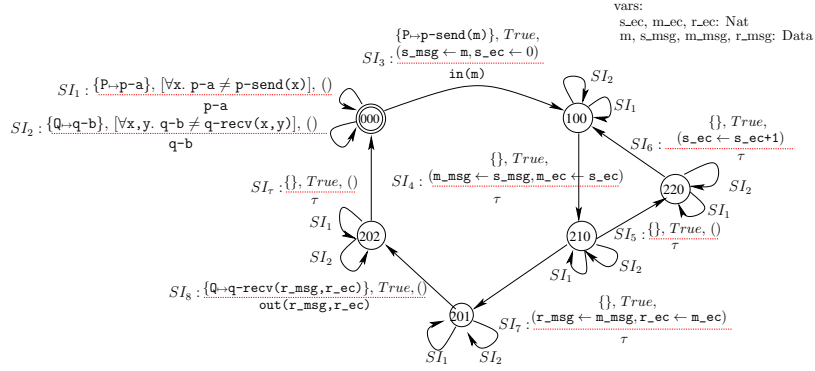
vars:
s_ec, m_ec, r_ec: Nat
m, s_msg, m_msg, r_msg: Data

$SI_3$ : {P↦p-send(m)}, $True$, (s_msg ← m, s_ec ← 0)
in(m)

$SI_1$ : {P↦p-a}, [∀x. p-a ≠ p-send(x)], ()
p-a
$SI_2$ : {Q↦q-b}, [∀x,y. q-b ≠ q-recv(x,y)], ()
q-b

000

100

$SI_2$

$SI_1$

$SI_6$ : {}, $True$, (s_ec ← s_ec+1)
$\tau$

$SI_4$ : {}, $True$, (m_msg ← s_msg, m_ec ← s_ec)
$\tau$

220

$SI_2$

$SI_1$

$SI_\tau$ : {}, $True$, ()
$\tau$

$SI_1$

202

$SI_2$

210

$SI_5$ : {}, $True$, ()
$\tau$

$SI_1$

$SI_2$

$SI_8$ : {Q↦q-recv(r_msg,r_ec)}, $True$, ()
out(r_msg,r_ec)

201

$SI_7$ : {}, $True$, (r_msg ← m_msg, r_ec ← m_ec)
$\tau$

$SI_1$

$SI_2$